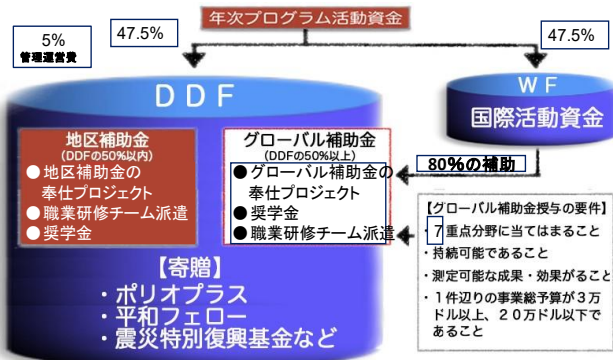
年次プログラム活動資金

5%
管理運営費

47.5%

47.5%

DDF

WF
国際活動資金

地区補助金
（DDFの50%以内）
●地区補助金の奉仕プロジェクト
●職業研修チーム派遣
●奨学金

グローバル補助金
（DDFの50%以上）
●グローバル補助金の奉仕プロジェクト
●奨学金
●職業研修チーム派遣

80%の補助

【グローバル補助金授与の要件】
・7重点分野に当てはまること
・持続可能であること
・測定可能な成果・効果があること
・1件辺りの事業総予算が3万ドル以上、20万ドル以下であること

【寄贈】
・ポリオプラス
・平和フェロー
・震災特別復興基金など